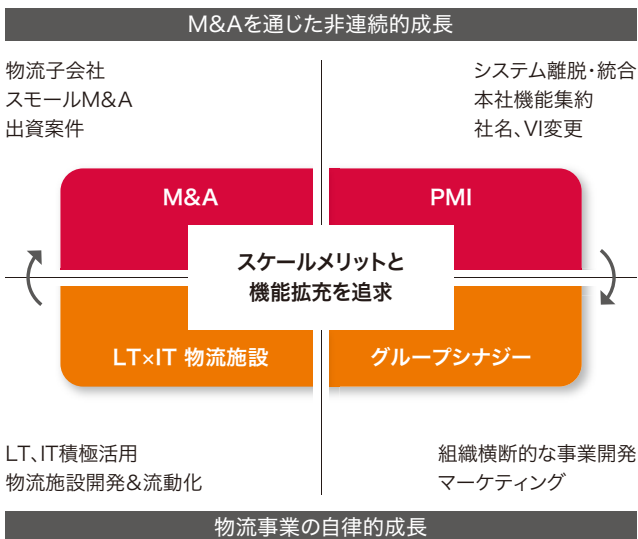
M&Aを通じた非連続的成長

物流子会社
スモールM&A
出資案件

システム離脱・統合
本社機能集約
社名、VI変更

M&A

PMI

スケールメリットと
機能拡充を追求

LT×IT 物流施設

グループシナジー

LT、IT積極活用
物流施設開発&流動化

組織横断的な事業開発
マーケティング

物流事業の自律的成長